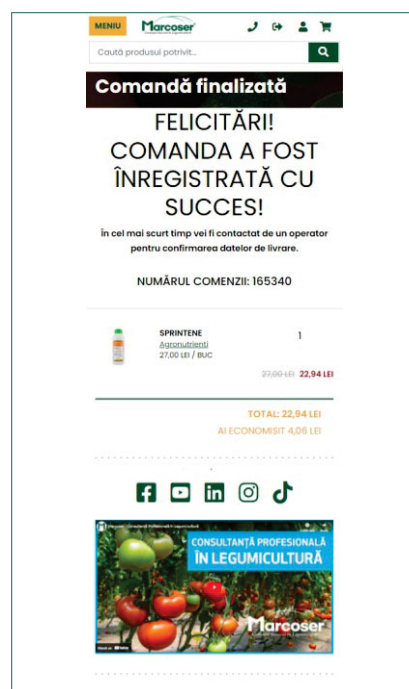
MENIU Marcoser

Caută produsul potrivit...

Comandă finalizată

FELICITĂRI! COMANDA A FOST ÎNREGISTRATĂ CU SUCCES!

În cel mai scurt timp vei fi contactat de un operator pentru confirmarea datelor de livrare.

NUMĂRUL COMENZII: 165340

SPRINTENE
Agronutrienti
27,00 LEI / BUC

1

27,00 LEI 22,94 LEI

TOTAL: 22,94 LEI
AI ECONOMISIT 4,06 LEI

CONSULTANȚĂ PROFESIONALĂ ÎN LEGUMICULTURĂ

Marcoser